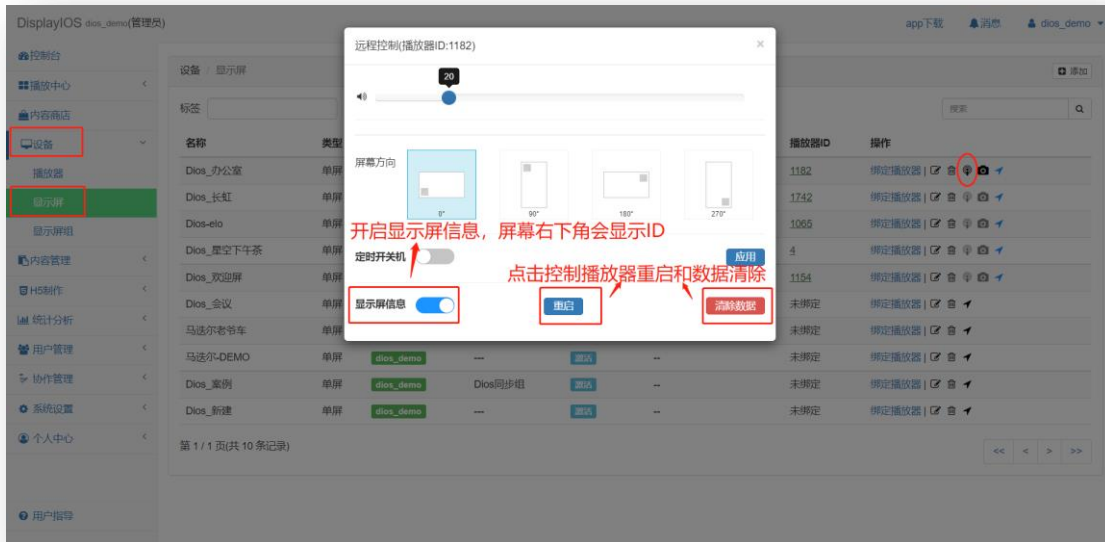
DisplayIOS dios_demo(管理员)

app下载　消息　dios_demo

控制台
播放中心
内容商店
设备
播放器
显示屏
显示屏组
内容管理
H5制作
统计分析
用户管理
协作管理
系统设置
个人中心
用户指导

设备 / 显示屏

添加

标签

搜索

| 名称 | 类型 | | | | 播放器ID | 操作 |
|---|---|---|---|---|---|---|
| Dios_办公室 | 单屏 | | | | 1182 | 绑定播放器 \| |
| Dios_长虹 | 单屏 | | | | 1742 | 绑定播放器 \| |
| Dios-elo | 单屏 | | | | 1065 | 绑定播放器 \| |
| Dios_星空下午茶 | 单屏 | | | | 4 | 绑定播放器 \| |
| Dios_欢迎屏 | 单屏 | | | | 1154 | 绑定播放器 \| |
| Dios_会议 | 单屏 | | | | 未绑定 | 绑定播放器 \| |
| 马选尔老爷车 | 单屏 | | | | 未绑定 | 绑定播放器 \| |
| 马选尔-DEMO | 单屏 | dios_demo | --- | 激活 -- | 未绑定 | 绑定播放器 \| |
| Dios_案例 | 单屏 | dios_demo | Dios同步组 | 激活 -- | 未绑定 | 绑定播放器 \| |
| Dios_新建 | 单屏 | dios_demo | --- | 激活 -- | 未绑定 | 绑定播放器 \| |

第 1 / 1 页(共 10 条记录)

<< < > >>

远程控制(播放器ID:1182)

20

屏幕方向
0°　90°　180°　270°

定时开关机

应用

显示屏信息

重启

清除数据

开启显示屏信息，屏幕右下角会显示ID

点击控制播放器重启和数据清除